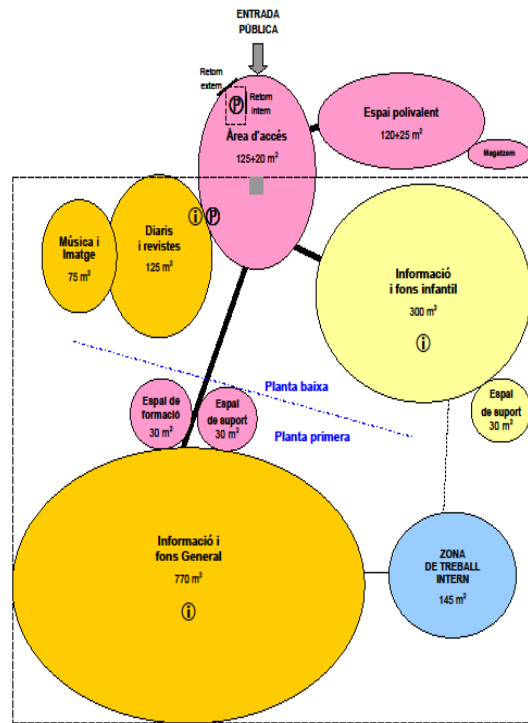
ENTRADA PÚBLICA

Retorn extern

Ⓟ

Retorn intern

Àrea d'accés
125+20 m²

Espai polivalent
120+25 m²

Magatzem

ⓘ Ⓟ

Música i Imatge
75 m²

Diaris i revistes
125 m²

Informació i fons infantil
300 m²

ⓘ

Planta baixa

Planta primera

Espai de formació
30 m²

Espai de suport
30 m²

Espai de suport
30 m²

Informació i fons General
770 m²

ⓘ

ZONA DE TREBALL INTERN
145 m²